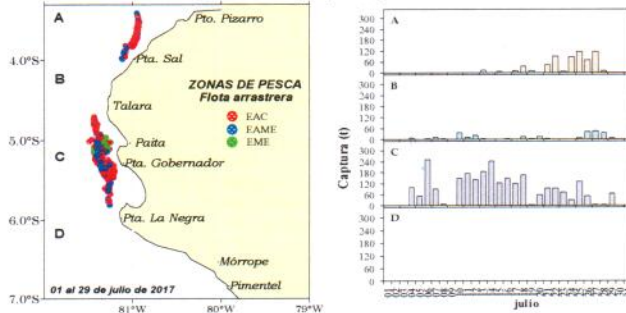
A
Pto. Pizarro
4.0°S
Pta. Sal
B
ZONAS DE PESCA
Flota arrastrera
Talara
EAC
EAME
EME
5.0°S
Paita
C
Pta. Gobernador
6.0°S
Pta. La Negra
D
Mórrope
Pimentel
01 al 29 de julio de 2017
7.0°S
81°W
80°W
79°W

A
300
240
180
120
60
0
B
300
240
180
120
60
0
C
300
240
180
120
60
0
D
300
240
180
120
60
0
Captura (t)
julio